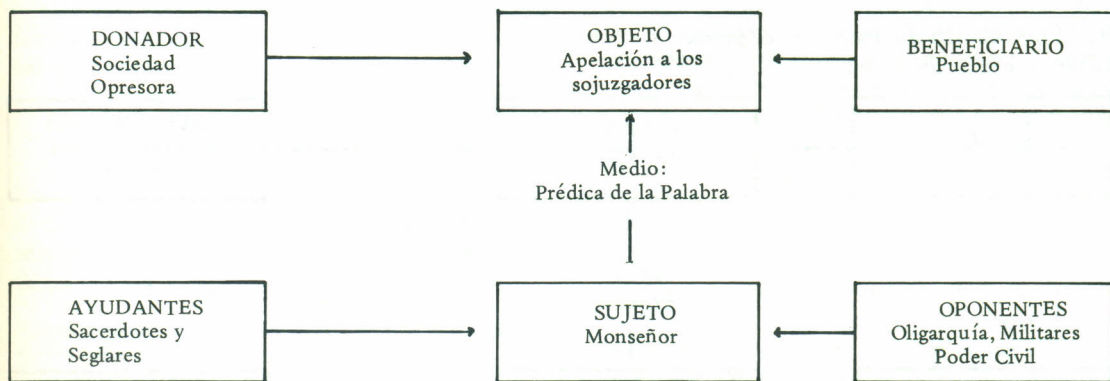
DONADOR
Sociedad
Opresora

OBJETO
Apelación a los
sojuzgadores

BENEFICIARIO
Pueblo

Medio:
Prédica de la Palabra

AYUDANTES
Sacerdotes y
Seglares

SUJETO
Monseñor

OPONENTES
Oligarquía, Militares
Poder Civil